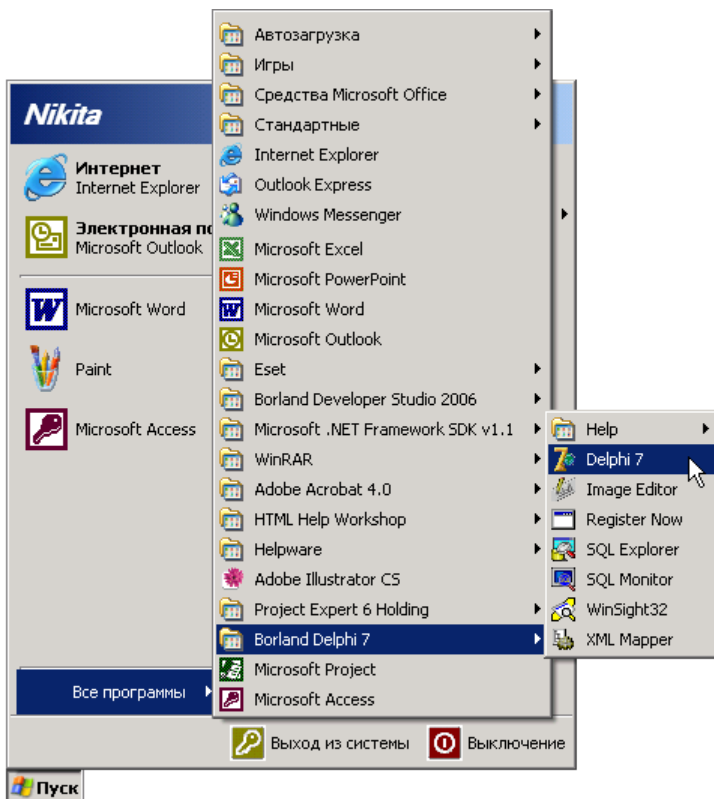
Nikita

Интернет
Internet Explorer

Электронная по
Microsoft Outlook

Microsoft Word

Paint

Microsoft Access

Все программы

Автозагрузка
Игры
Средства Microsoft Office
Стандартные
Internet Explorer
Outlook Express
Windows Messenger
Microsoft Excel
Microsoft PowerPoint
Microsoft Word
Microsoft Outlook
Eset
Borland Developer Studio 2006
Microsoft .NET Framework SDK v1.1
WinRAR
Adobe Acrobat 4.0
HTML Help Workshop
Helpware
Adobe Illustrator CS
Project Expert 6 Holding
Borland Delphi 7
Microsoft Project
Microsoft Access

Help
Delphi 7
Image Editor
Register Now
SQL Explorer
SQL Monitor
WinSight32
XML Mapper

Выход из системы
Выключение

Пуск